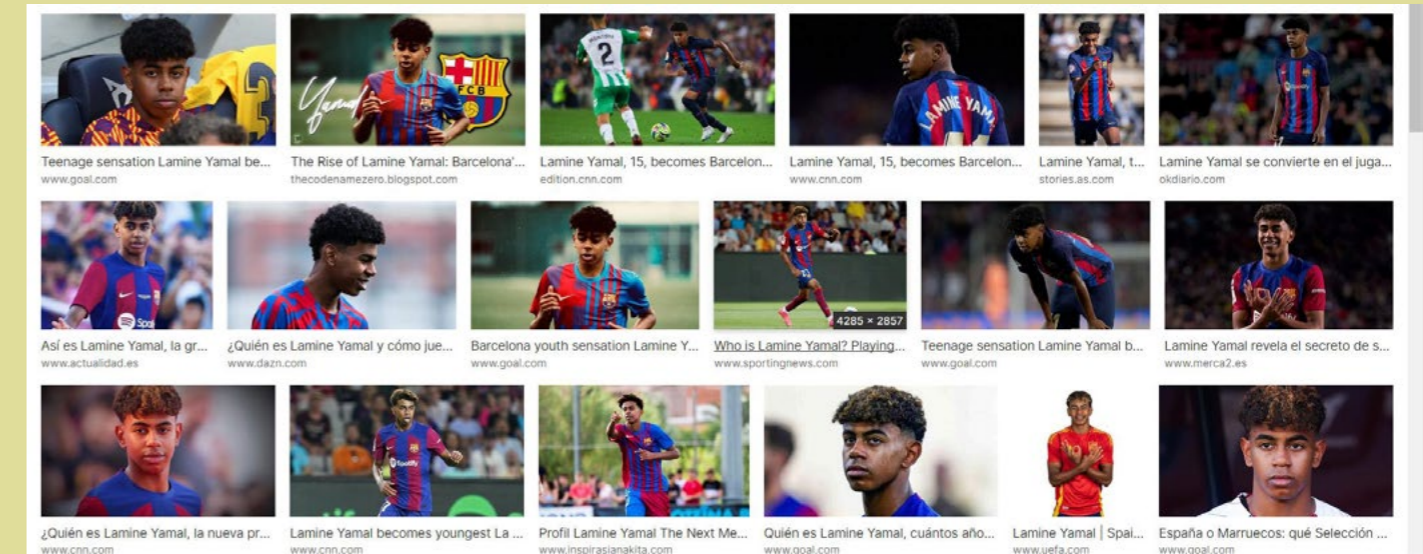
Teenage sensation Lamine Yamal be...
www.goal.com

The Rise of Lamine Yamal: Barcelona'...
thecodenamezero.blogspot.com

Lamine Yamal, 15, becomes Barcelon...
edition.cnn.com

Lamine Yamal, 15, becomes Barcelon...
www.cnn.com

Lamine Yamal, t...
stories.as.com

Lamine Yamal se convierte en el juga...
okdiario.com

Así es Lamine Yamal, la gr...
www.actualidad.es

¿Quién es Lamine Yamal y cómo jue...
www.dazn.com

Barcelona youth sensation Lamine Y...
www.goal.com

4285 × 2857

Who is Lamine Yamal? Playing...
www.sportingnews.com

Teenage sensation Lamine Yamal b...
www.goal.com

Lamine Yamal revela el secreto de s...
www.merca2.es

¿Quién es Lamine Yamal, la nueva pr...
www.cnn.com

Lamine Yamal becomes youngest La ...
www.cnn.com

Profil Lamine Yamal The Next Me...
www.inspirasianakita.com

Quién es Lamine Yamal, cuántos año...
www.goal.com

Lamine Yamal | Spai...
www.uefa.com

España o Marruecos: qué Selección ...
www.goal.com